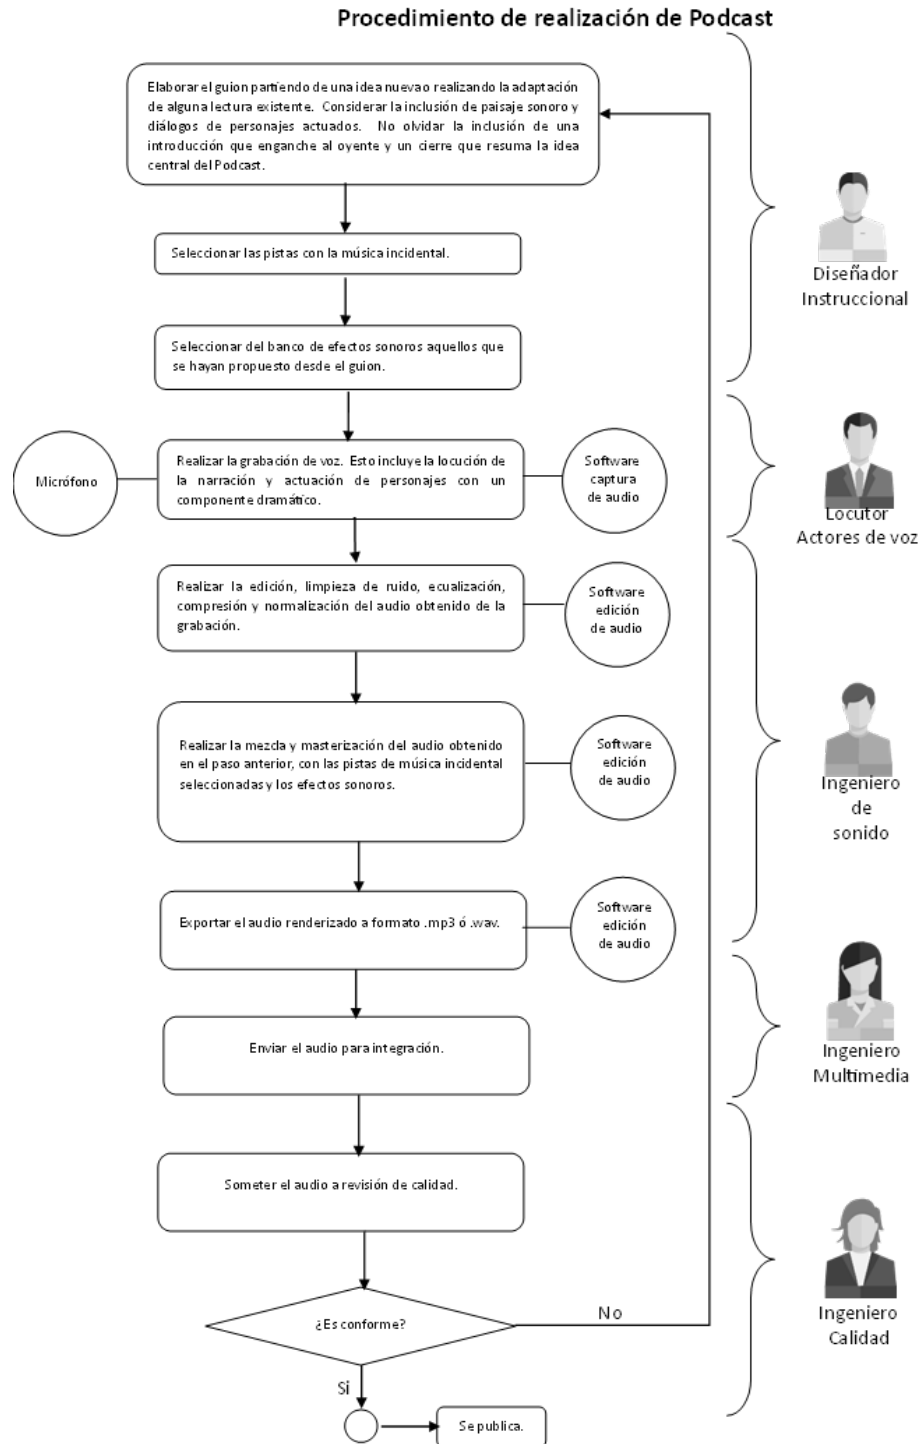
Procedimiento de realización de Podcast

Elaborar el guion partiendo de una idea nuevao realizando la adaptación de alguna lectura existente. Considerar la inclusión de paisaje sonoro y diálogos de personajes actuados. No olvidar la inclusión de una introducción que enganche al oyente y un cierre que resuma la idea central del Podcast.

Seleccionar las pistas con la música incidental.

Seleccionar del banco de efectos sonoros aquellos que se hayan propuesto desde el guion.

Diseñador Instruccional

Micrófono

Realizar la grabación de voz. Esto incluye la locución de la narración y actuación de personajes con un componente dramático.

Software captura de audio

Locutor Actores de voz

Realizar la edición, limpieza de ruido, ecualización, compresión y normalización del audio obtenido de la grabación.

Software edición de audio

Realizar la mezcla y masterización del audio obtenido en el paso anterior, con las pistas de música incidental seleccionadas y los efectos sonoros.

Software edición de audio

Ingeniero de sonido

Exportar el audio renderizado a formato .mp3 ó .wav.

Software edición de audio

Enviar el audio para integración.

Ingeniero Multimedia

Someter el audio a revisión de calidad.

¿Es conforme?

No

Si

Se publica.

Ingeniero Calidad